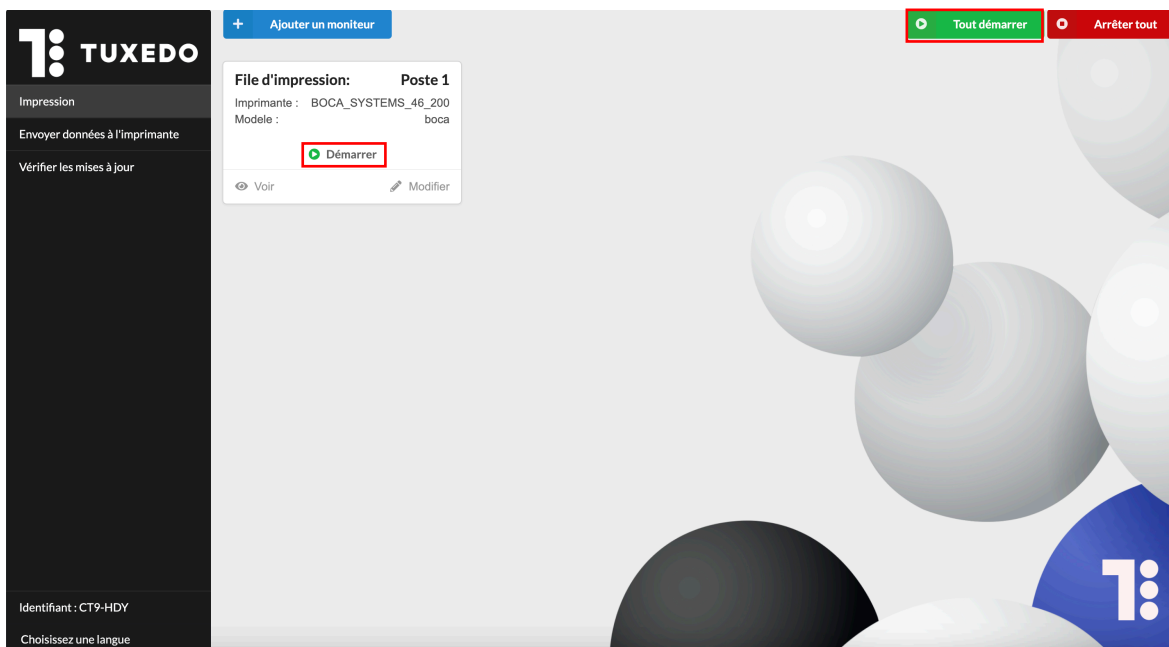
TUXEDO

Impression

Envoyer données à l'imprimante

Vérifier les mises à jour

Identifiant : CT9-HDY

Choisissez une langue

+ Ajouter un moniteur

Tout démarrer

Arrêter tout

File d'impression: Poste 1

Imprimante : BOCA_SYSTEMS_46_200

Modele : boca

Démarrer

Voir

Modifier